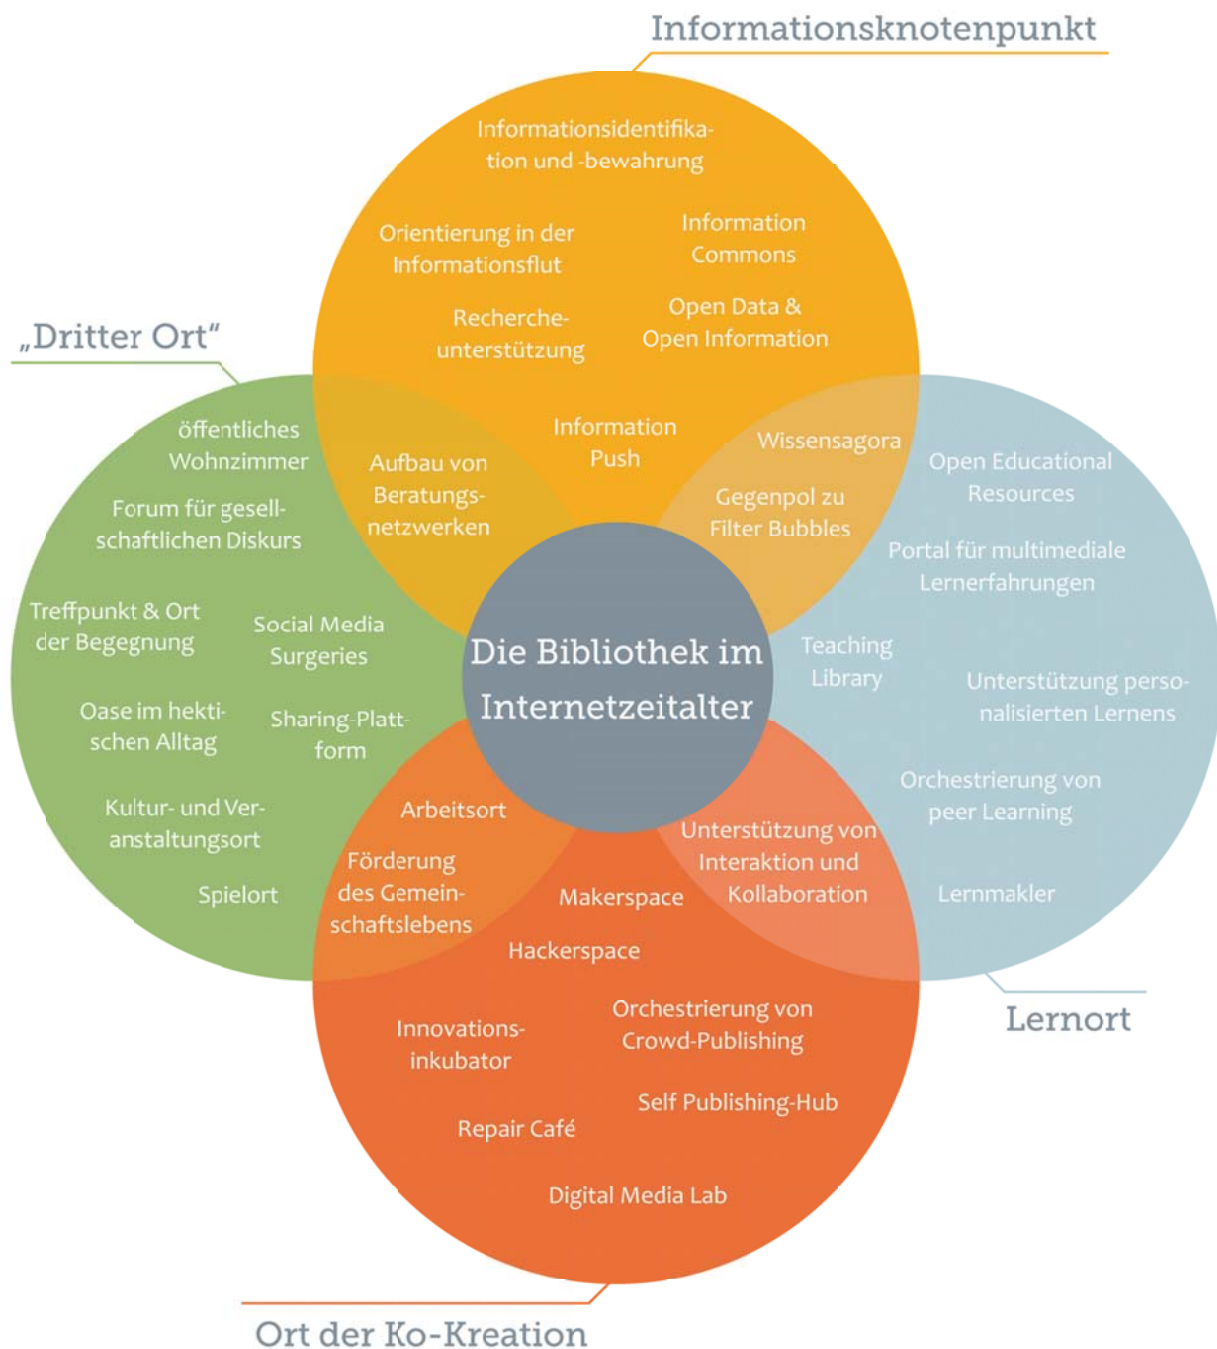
Informationsknotenpunkt

Informationsidentifikation und -bewahrung

Orientierung in der Informationsflut

Information Commons

Recherche­unterstützung

Open Data & Open Information

„Dritter Ort"

Information Push

Aufbau von Beratungsnetzwerken

Wissensagora

Gegenpol zu Filter Bubbles

öffentliches Wohnzimmer

Forum für gesellschaftlichen Diskurs

Open Educational Resources

Portal für multimediale Lernerfahrungen

Treffpunkt & Ort der Begegnung

Social Media Surgeries

Die Bibliothek im Internetzeitalter

Teaching Library

Unterstützung personalisierten Lernens

Oase im hektischen Alltag

Sharing-Plattform

Orchestrierung von peer Learning

Kultur- und Veranstaltungsort

Arbeitsort

Unterstützung von Interaktion und Kollaboration

Förderung des Gemeinschaftslebens

Spielort

Makerspace

Lernmakler

Hackerspace

Lernort

Innovationsinkubator

Orchestrierung von Crowd-Publishing

Self Publishing-Hub

Repair Café

Digital Media Lab

Ort der Ko-Kreation